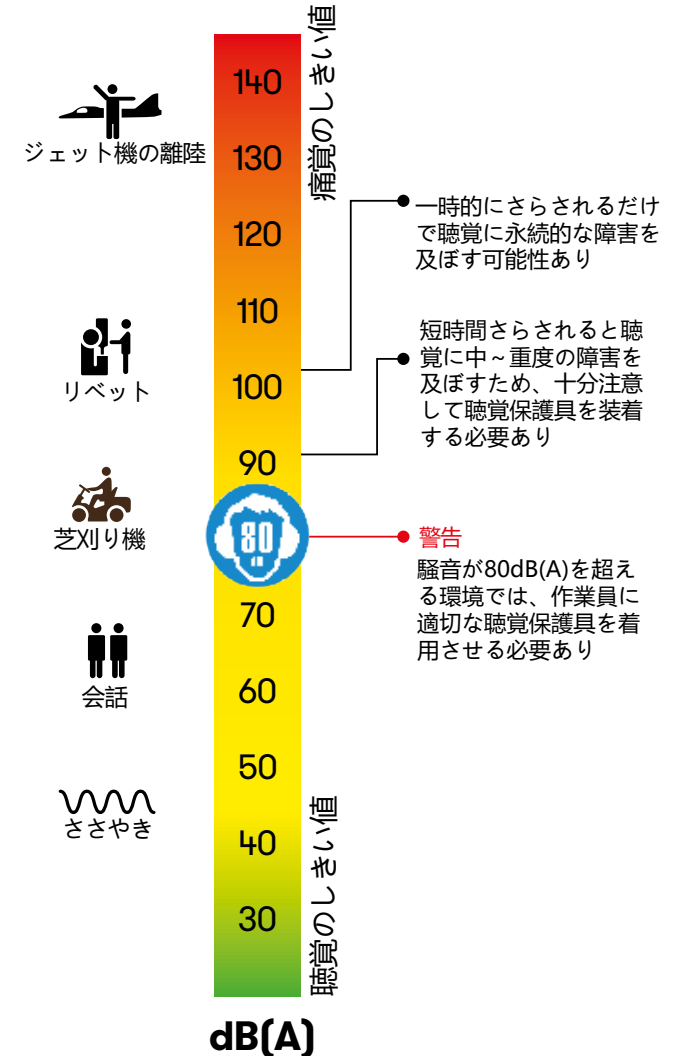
ジェット機の離陸

リベット

芝刈り機

会話

ささやき

140
130
120
110
100
90
80
70
60
50
40
30

dB(A)

痛覚のしきい値

聴覚のしきい値

一時的にさらされるだけで聴覚に永続的な障害を及ぼす可能性あり

短時間さらされると聴覚に中～重度の障害を及ぼすため、十分注意して聴覚保護具を装着する必要あり

警告
騒音が80dB(A)を超える環境では、作業員に適切な聴覚保護具を着用させる必要あり